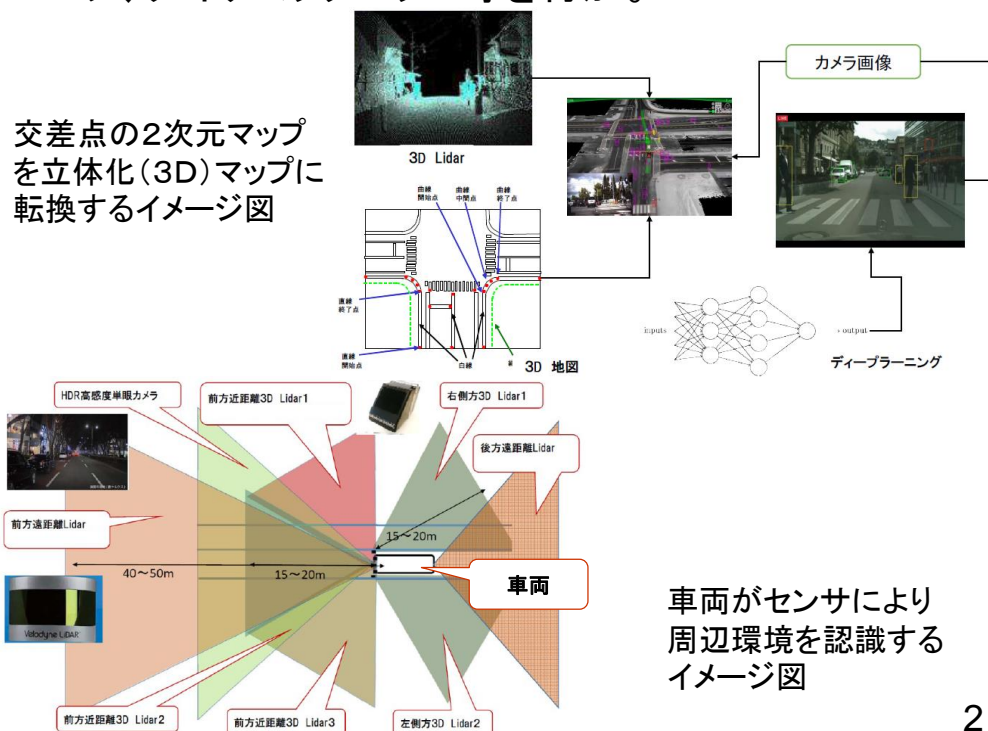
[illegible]

3D Lidar

カメラ画像

交差点の2次元マップを立体化(3D)マップに転換するイメージ図

曲線開始点

曲線中間点

曲線終了点

直線終了点

直線開始点

白線

3D 地図

inputs

output

ディープラーニング

HDR高感度単眼カメラ

前方近距離3D Lidar1

右側方3D Lidar1

後方遠距離Lidar

前方遠距離Lidar

15〜20m

40〜50m

15〜20m

車両

Velodyne LiDAR

車両がセンサにより周辺環境を認識するイメージ図

前方近距離3D Lidar2

前方近距離3D Lidar3

左側方3D Lidar2

2